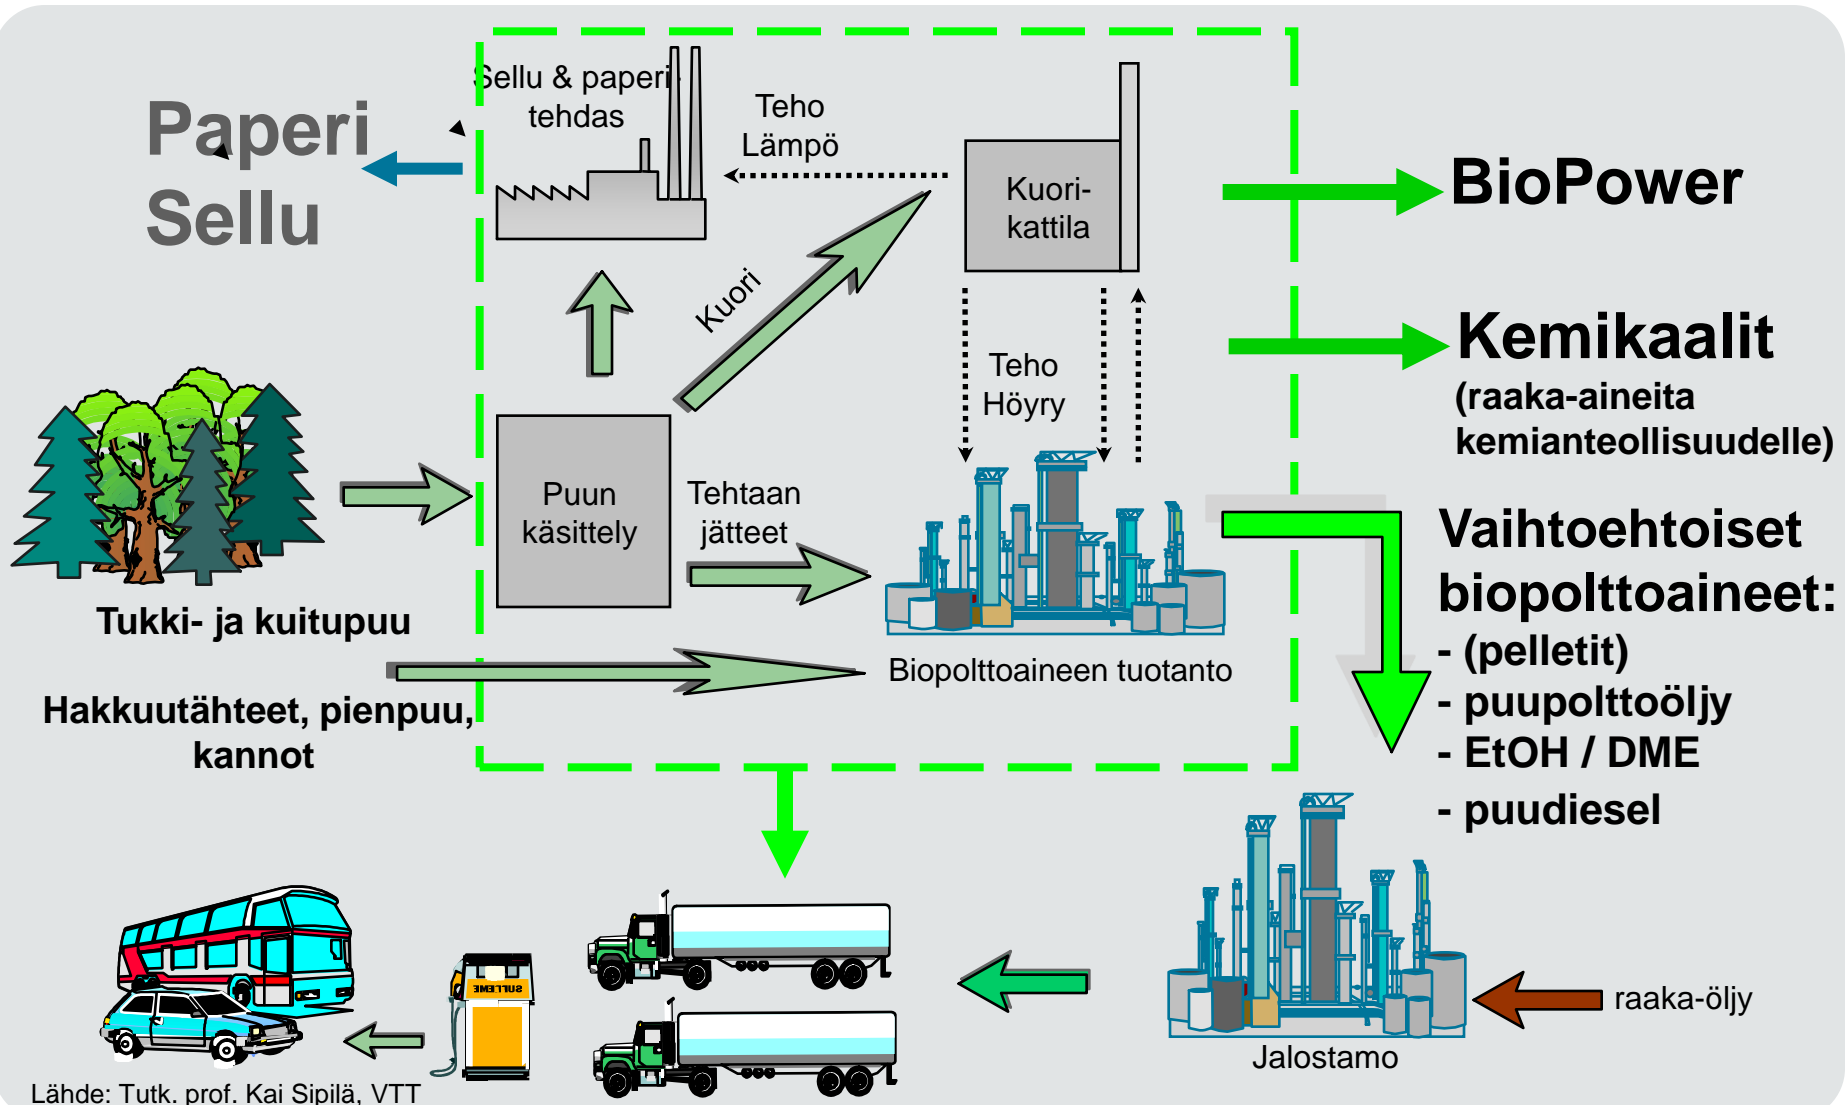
Paperi
Sellu

Sellu & paperi tehdas

Teho
Lämpö

Kuori-
kattila

BioPower

Kemikaalit
(raaka-aineita kemianteollisuudelle)

Kuori

Teho
Höyry

Puun käsittely

Tehtaan jätteet

Tukki- ja kuitupuu

Biopolttoaineen tuotanto

Hakkuutähteet, pienpuu, kannot

Vaihtoehtoiset biopolttoaineet:
- (pelletit)
- puupolttoöljy
- EtOH / DME
- puudiesel

raaka-öljy

Jalostamo

Lähde: Tutk. prof. Kai Sipilä, VTT